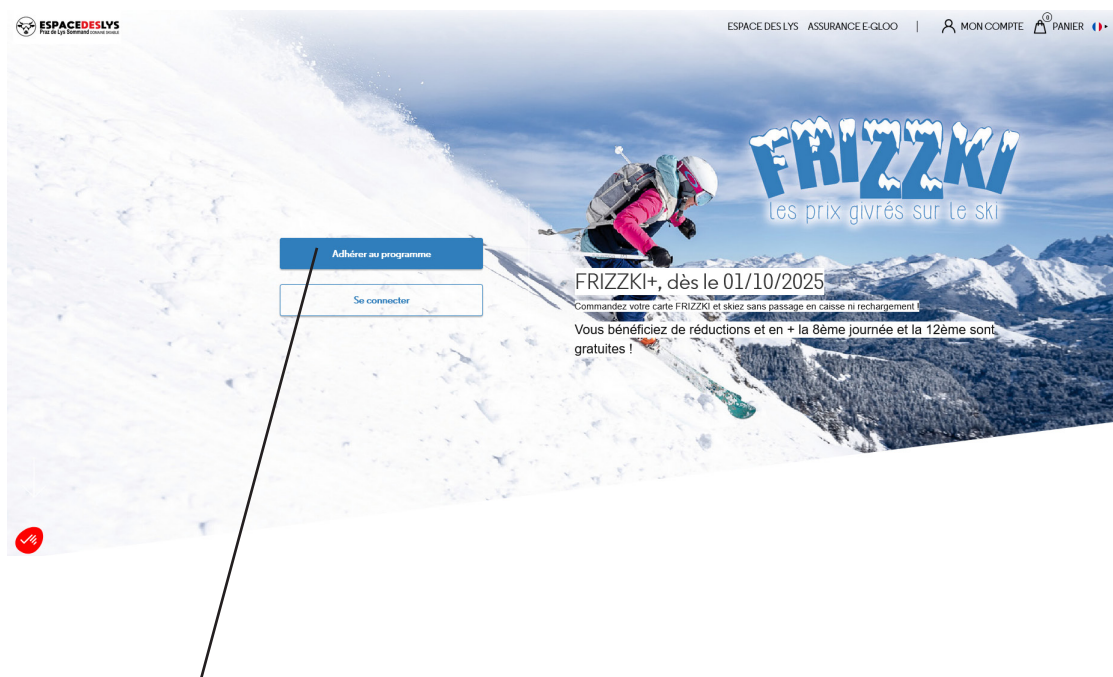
ESPACEDESLYS
Praz de Lys Sommand DOMAINE SKIABLE

ESPACE DES LYS ASSURANCE E-GLOO | MON COMPTE 0 PANIER

FRIZZKI
Les prix givrés sur le ski

Adhérer au programme

Se connecter

FRIZZKI+, dès le 01/10/2025

Commandez votre carte FRIZZKI et skiez sans passage en caisse ni rechargement !

Vous bénéficiez de réductions et en + la 8ème journée et la 12ème sont gratuites !